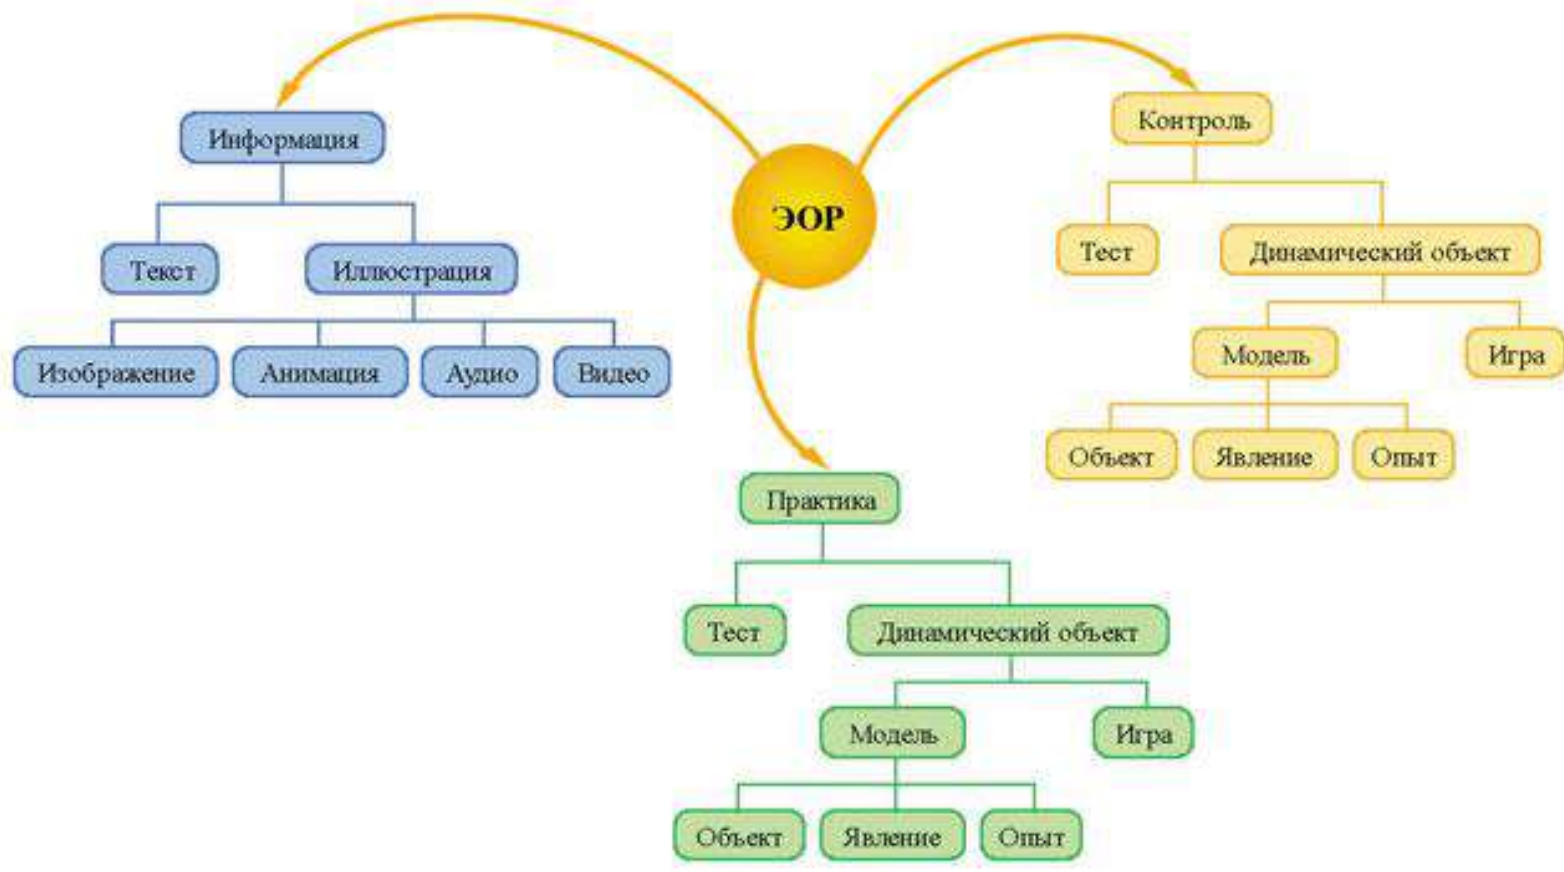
ЭОР

Информация
Текст
Иллюстрация
Изображение
Анимация
Аудио
Видео

Контроль
Тест
Динамический объект
Модель
Игра
Объект
Явление
Опыт

Практика
Тест
Динамический объект
Модель
Игра
Объект
Явление
Опыт